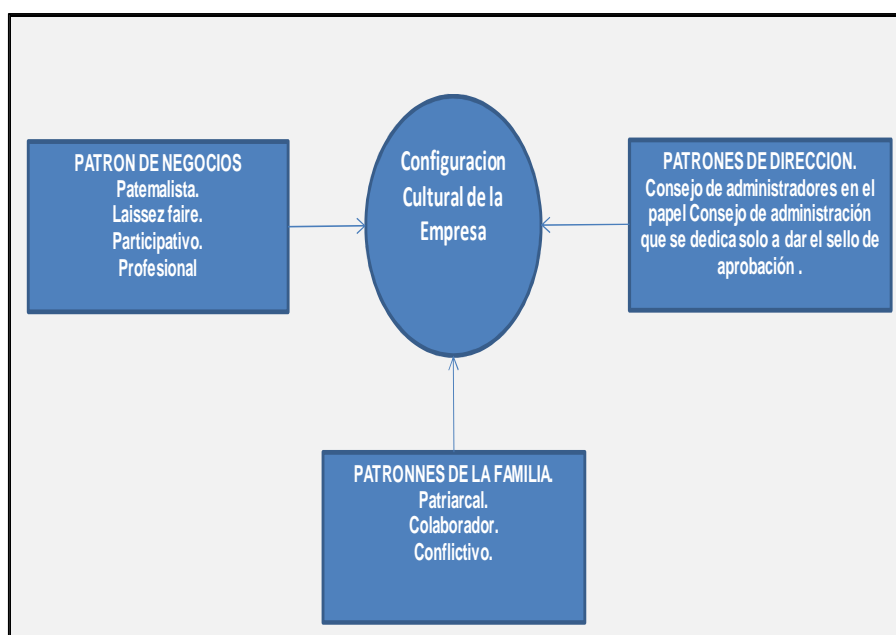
PATRON DE NEGOCIOS
Patemalista.
Laissez faire.
Participativo.
Profesional

Configuracion Cultural de la Empresa

PATRONES DE DIRECCION.
Consejo de administradores en el papel Consejo de administración que se dedica solo a dar el sello de aprobación .

PATRONNES DE LA FAMILIA.
Patriarcal.
Colaborador.
Conflictivo.